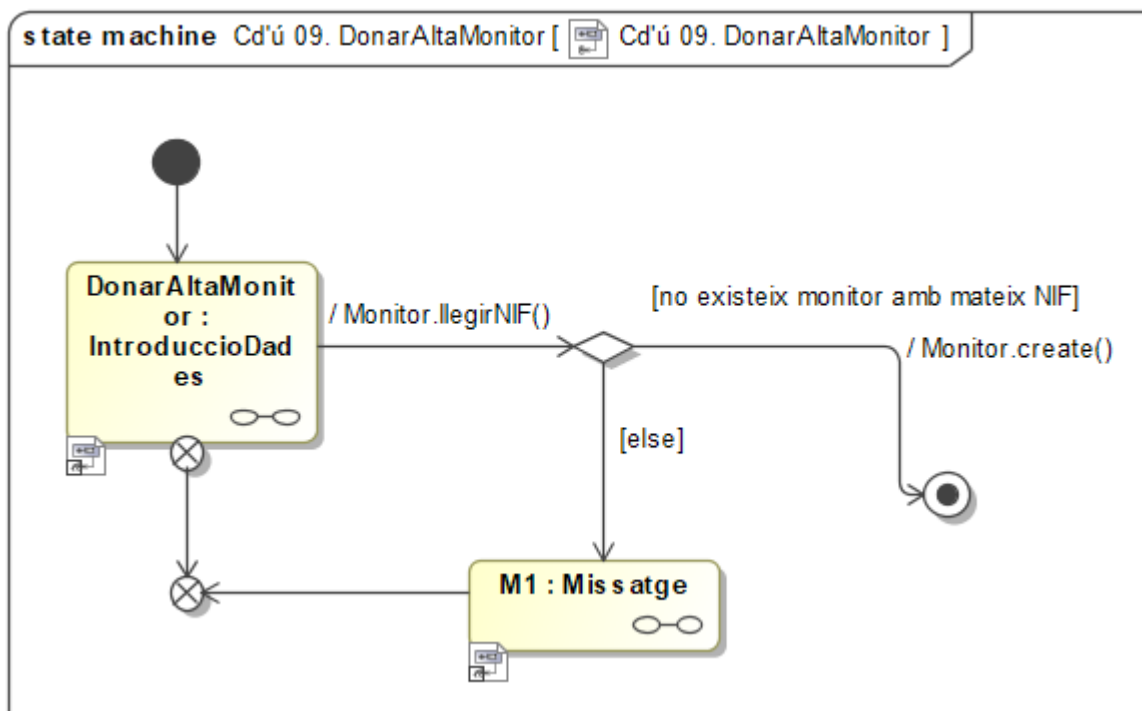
state machine Cd'ú 09. DonarAltaMonitor [ Cd'ú 09. DonarAltaMonitor ]

DonarAltaMonitor : IntroduccioDades

/ Monitor.llegirNIF()

[no existeix monitor amb mateix NIF]

/ Monitor.create()

[else]

M1 : Missatge